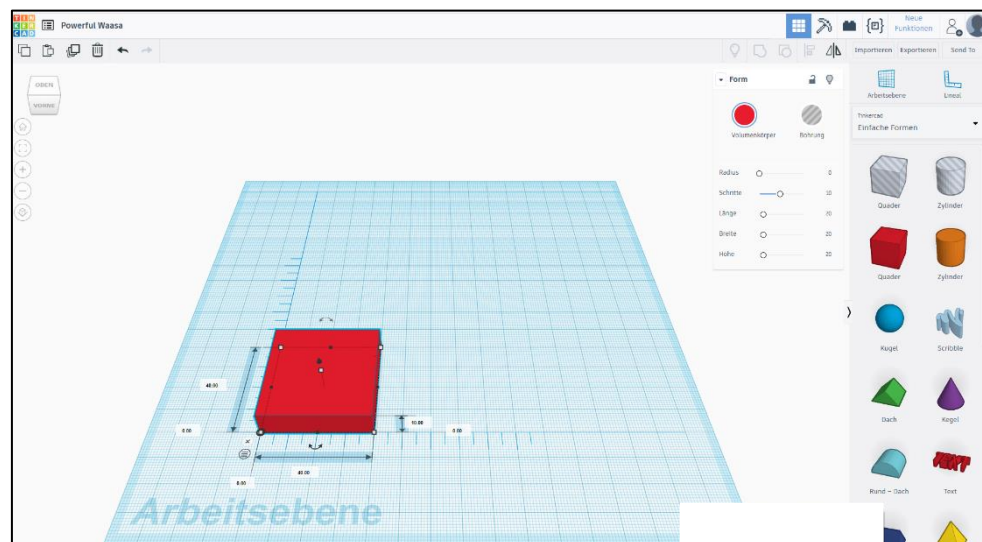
TIN KER CAD

Powerful Waasa

Neue Funktionen

Importieren Exportieren Send To

OBEN
VORNE

Form

Volumenkörper
Bohrung

Radius 0
Schritte 10
Länge 20
Breite 20
Höhe 20

Arbeitsebene
Lineal

Tinkercad
Einfache Formen

Quader
Zylinder
Quader
Zylinder
Kugel
Scribble
Dach
Kegel
Rund - Dach
Text

40.00
0.00
10.00
0.00
40.00
0.00

Arbeitsebene